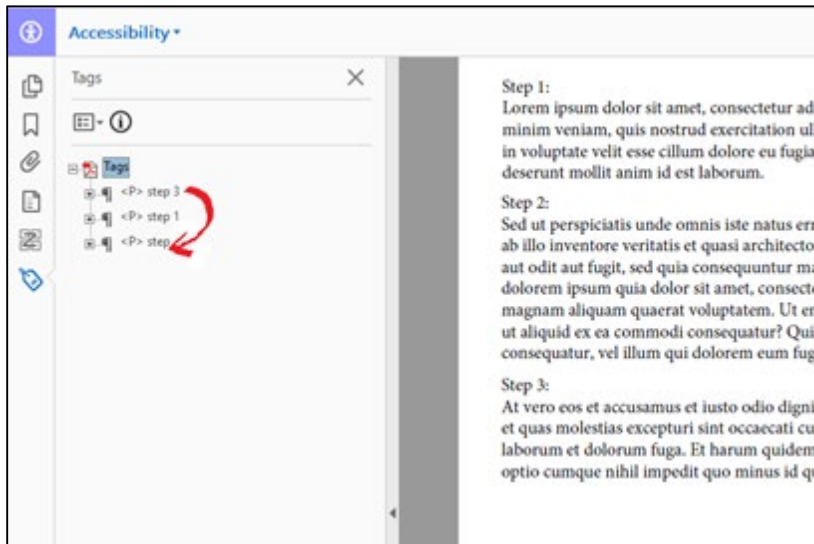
Accessibility ▾

Tags

Tags
<P> step 3
<P> step 1
<P> step

Step 1:
Lorem ipsum dolor sit amet, consectetur ad minim veniam, quis nostrud exercitation ul in voluptate velit esse cillum dolore eu fugia deserunt mollit anim id est laborum.

Step 2:
Sed ut perspiciatis unde omnis iste natus err ab illo inventore veritatis et quasi architecto aut odit aut fugit, sed quia consequuntur ma dolorem ipsum quia dolor sit amet, consecte magnam aliquam quaerat voluptatem. Ut en ut aliquid ex ea commodi consequatur? Qui consequatur, vel illum qui dolorem eum fug

Step 3:
At vero eos et accusamus et iusto odio digni et quas molestias excepturi sint occaecati cu laborum et dolorum fuga. Et harum quidem optio cumque nihil impedit quo minus id qu